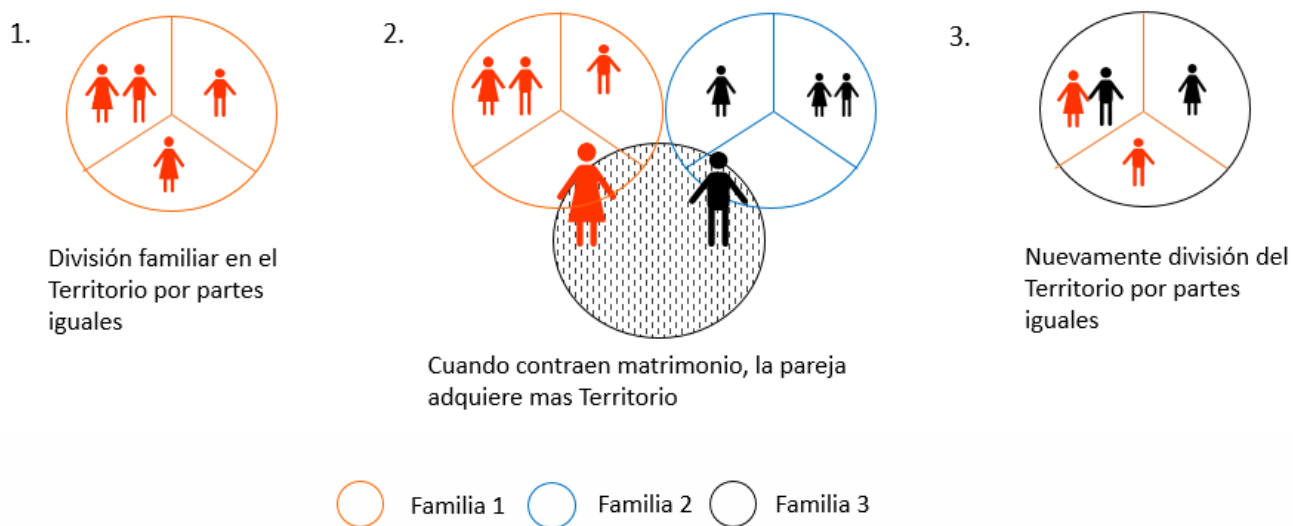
1.

División familiar en el Territorio por partes iguales

2.

Cuando contraen matrimonio, la pareja adquiere mas Territorio

3.

Nuevamente división del Territorio por partes iguales

Familia 1 Familia 2 Familia 3